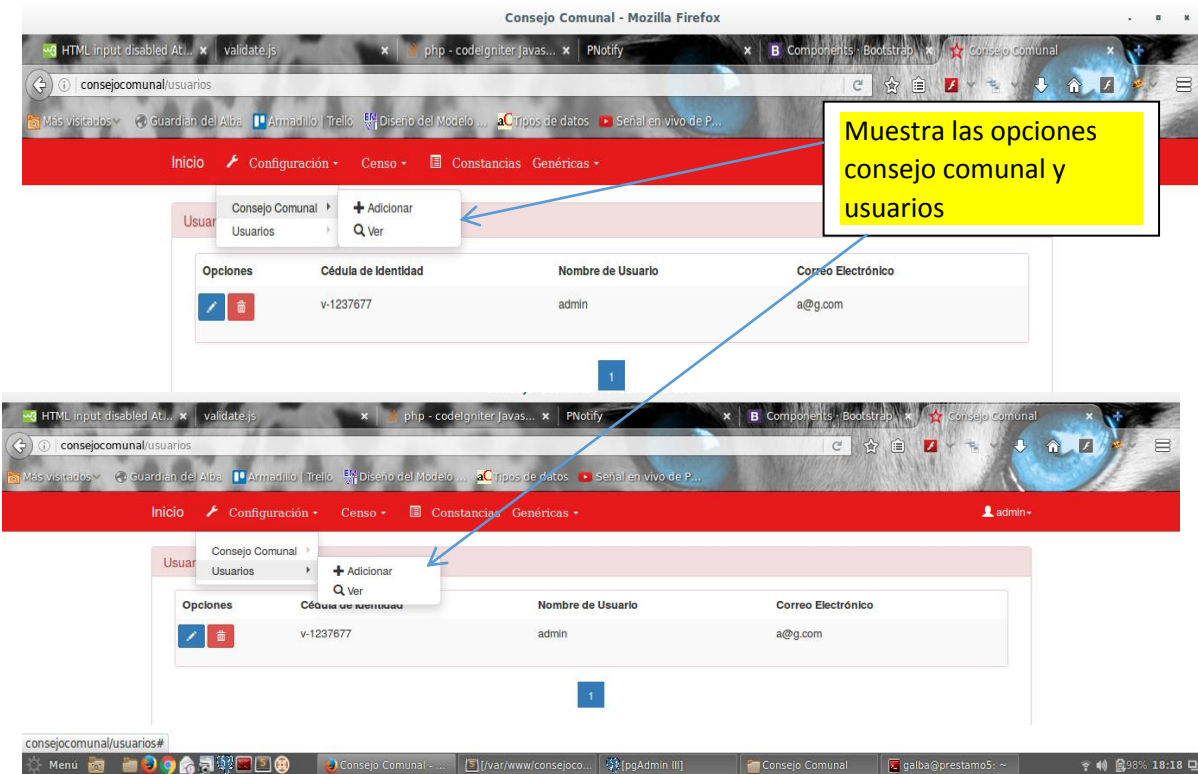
Consejo Comunal - Mozilla Firefox

HTML input disabled At... × validate.js × php - codeIgniter Javas... × PNotify × B Components · Bootstrap × Consejo Comunal ×

consejocomunal/usuarios

Más visitados Guardian del Alba Armadillo | Trello Diseño del Modelo ... Tipos de datos Señal en vivo de P...

Inicio Configuración Censo Constancias Genéricas

Consejo Comunal
Usuarios

Adicionar
Ver

Usuar

Muestra las opciones consejo comunal y usuarios

| Opciones | Cédula de Identidad | Nombre de Usuario | Correo Electrónico |
|---|---|---|---|
| | v-1237677 | admin | a@g.com |

1

HTML input disabled At... × validate.js × php - codeIgniter Javas... × PNotify × B Components · Bootstrap × Consejo Comunal ×

consejocomunal/usuarios

Más visitados Guardian del Alba Armadillo | Trello Diseño del Modelo ... Tipos de datos Señal en vivo de P...

Inicio Configuración Censo Constancias Genéricas admin

Consejo Comunal
Usuarios

Adicionar
Ver

Usuar

| Opciones | Cédula de Identidad | Nombre de Usuario | Correo Electrónico |
|---|---|---|---|
| | v-1237677 | admin | a@g.com |

1

consejocomunal/usuarios#

Menú Consejo Comunal - ... [/var/www/consejoco... [pgAdmin III] Consejo Comunal galba@prestamo5: ~ 98% 18:18